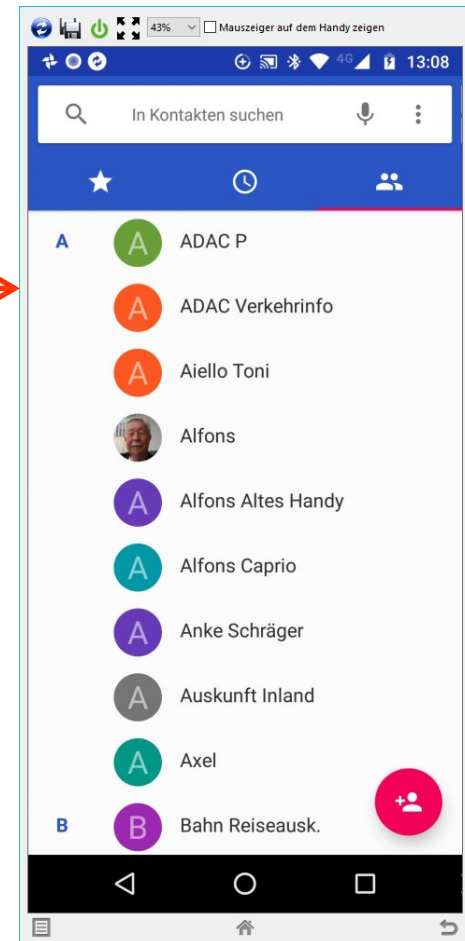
43% Mauszeiger auf dem Handy zeigen

4G 13:08

In Kontakten suchen

A

A ADAC P

A ADAC Verkehrinfo

A Aiello Toni

Alfons

A Alfons Altes Handy

A Alfons Caprio

A Anke Schräger

A Auskunft Inland

A Axel

B

B Bahn Reiseausk.